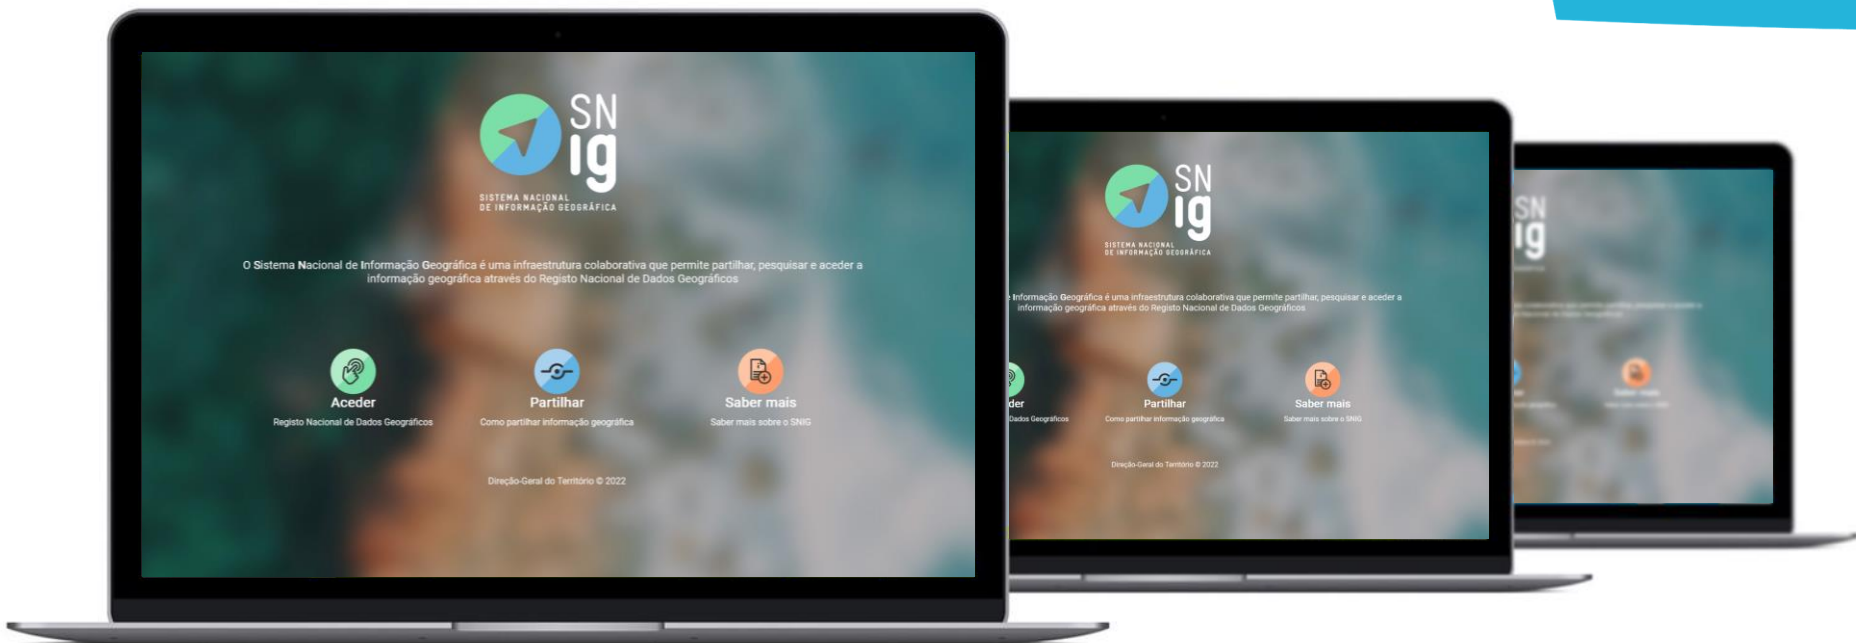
SN
ig
SISTEMA NACIONAL
DE INFORMAÇÃO GEOGRÁFICA

O Sistema Nacional de Informação Geográfica é uma infraestrutura colaborativa que permite partilhar, pesquisar e aceder a informação geográfica através do Registo Nacional de Dados Geográficos

Aceder
Registo Nacional de Dados Geográficos

Partilhar
Como partilhar informação geográfica

Saber mais
Saber mais sobre o SNIG

Direção-Geral do Território © 2022

SN
ig
SISTEMA NACIONAL
DE INFORMAÇÃO GEOGRÁFICA

e Informação Geográfica é uma infraestrutura colaborativa que permite partilhar, pesquisar e aceder a informação geográfica através do Registo Nacional de Dados Geográficos

der
Dados Geográficos

Partilhar
Como partilhar informação geográfica

Saber mais
Saber mais sobre o SNIG

Direção-Geral do Território © 2022

SN
ig

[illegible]